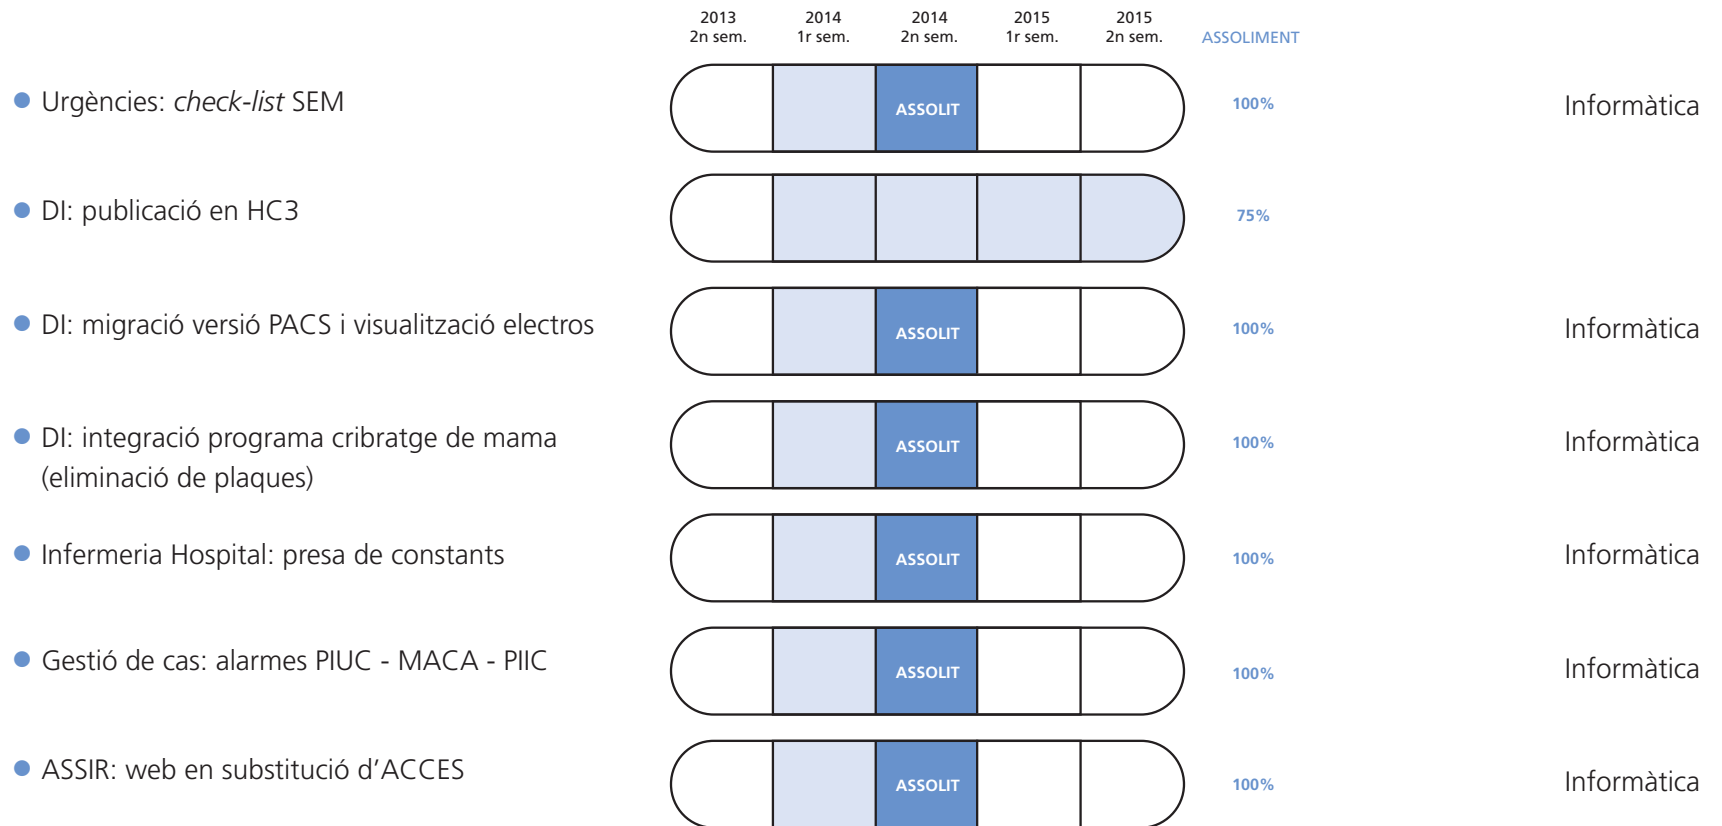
| | 2013 2n sem. | 2014 1r sem. | 2014 2n sem. | 2015 1r sem. | 2015 2n sem. | ASSOLIMENT | |
|---|---|---|---|---|---|---|---|
| Urgències: *check-list* SEM | | | ASSOLIT | | | 100% | Informàtica |
| DI: publicació en HC3 | | | | | | 75% | |
| DI: migració versió PACS i visualització electros | | | ASSOLIT | | | 100% | Informàtica |
| DI: integració programa cribratge de mama (eliminació de plaques) | | | ASSOLIT | | | 100% | Informàtica |
| Infermeria Hospital: presa de constants | | | ASSOLIT | | | 100% | Informàtica |
| Gestió de cas: alarmes PIUC - MACA - PIIC | | | ASSOLIT | | | 100% | Informàtica |
| ASSIR: web en substitució d'ACCES | | | ASSOLIT | | | 100% | Informàtica |